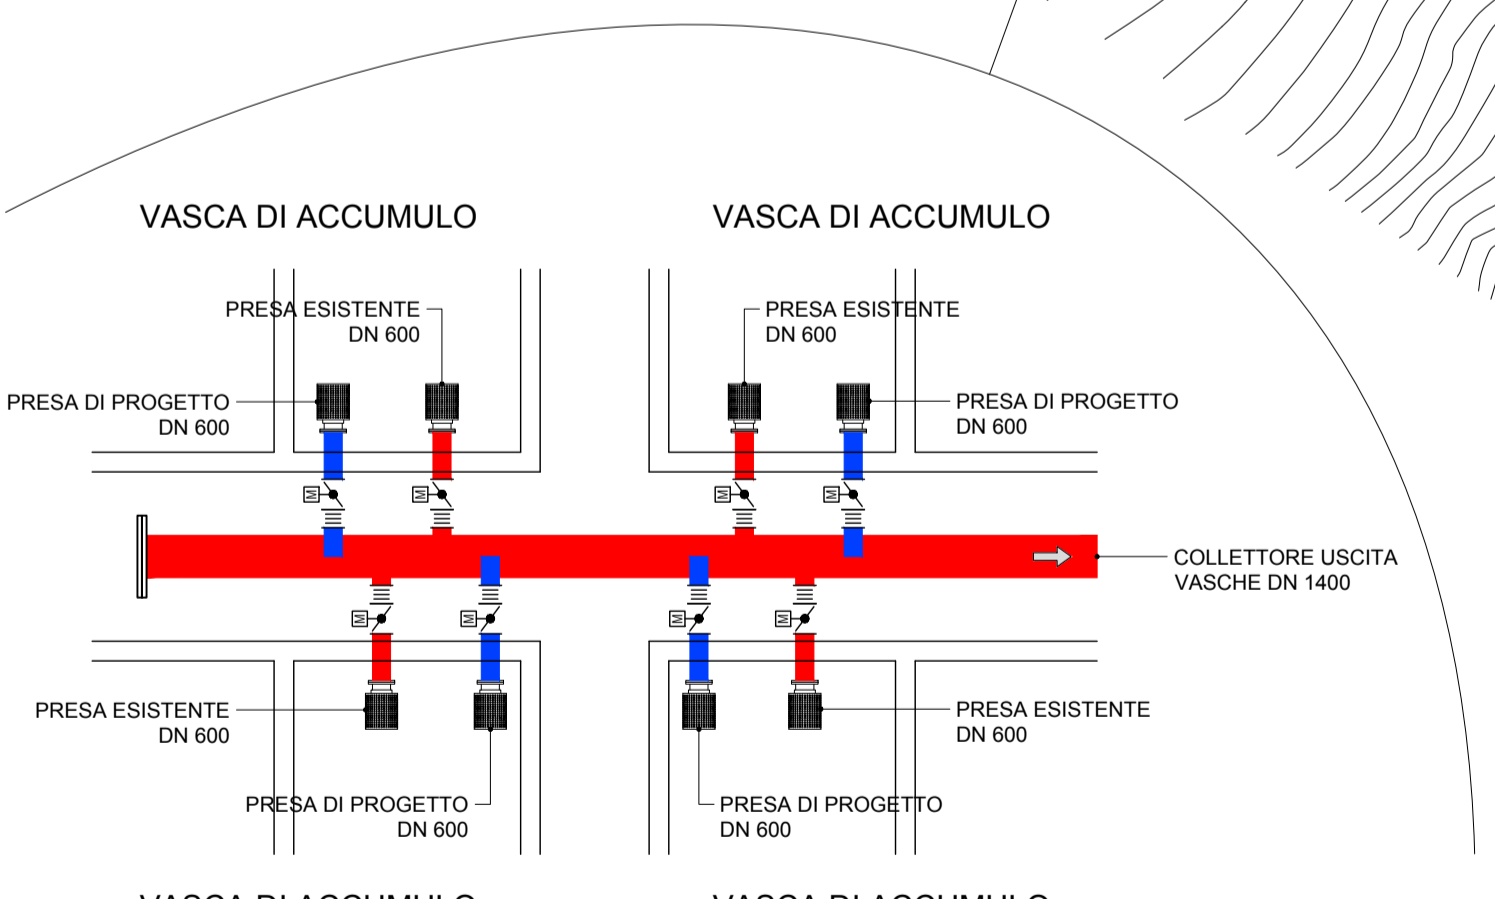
VASCA DI ACCUMULO

VASCA DI ACCUMULO

PRESA ESISTENTE
DN 600

PRESA ESISTENTE
DN 600

PRESA DI PROGETTO
DN 600

PRESA DI PROGETTO
DN 600

M M M M

COLLETTORE USCITA
VASCHE DN 1400

M M M M

PRESA ESISTENTE
DN 600

PRESA ESISTENTE
DN 600

PRESA DI PROGETTO
DN 600

PRESA DI PROGETTO
DN 600

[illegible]

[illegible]